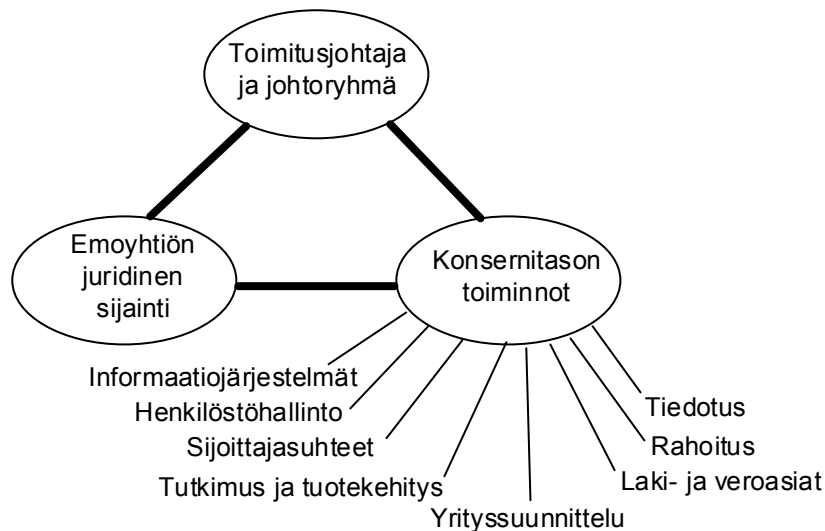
Toimitusjohtaja ja johtoryhmä

Emoyhtiön juridinen sijainti

Konsernitason toiminnot

Informaatiojärjestelmät
Henkilöstöhallinto
Sijoittajasuhteet
Tutkimus ja tuotekehitys
Yrityssuunnittelu
Laki- ja veroasiat
Rahoitus
Tiedotus